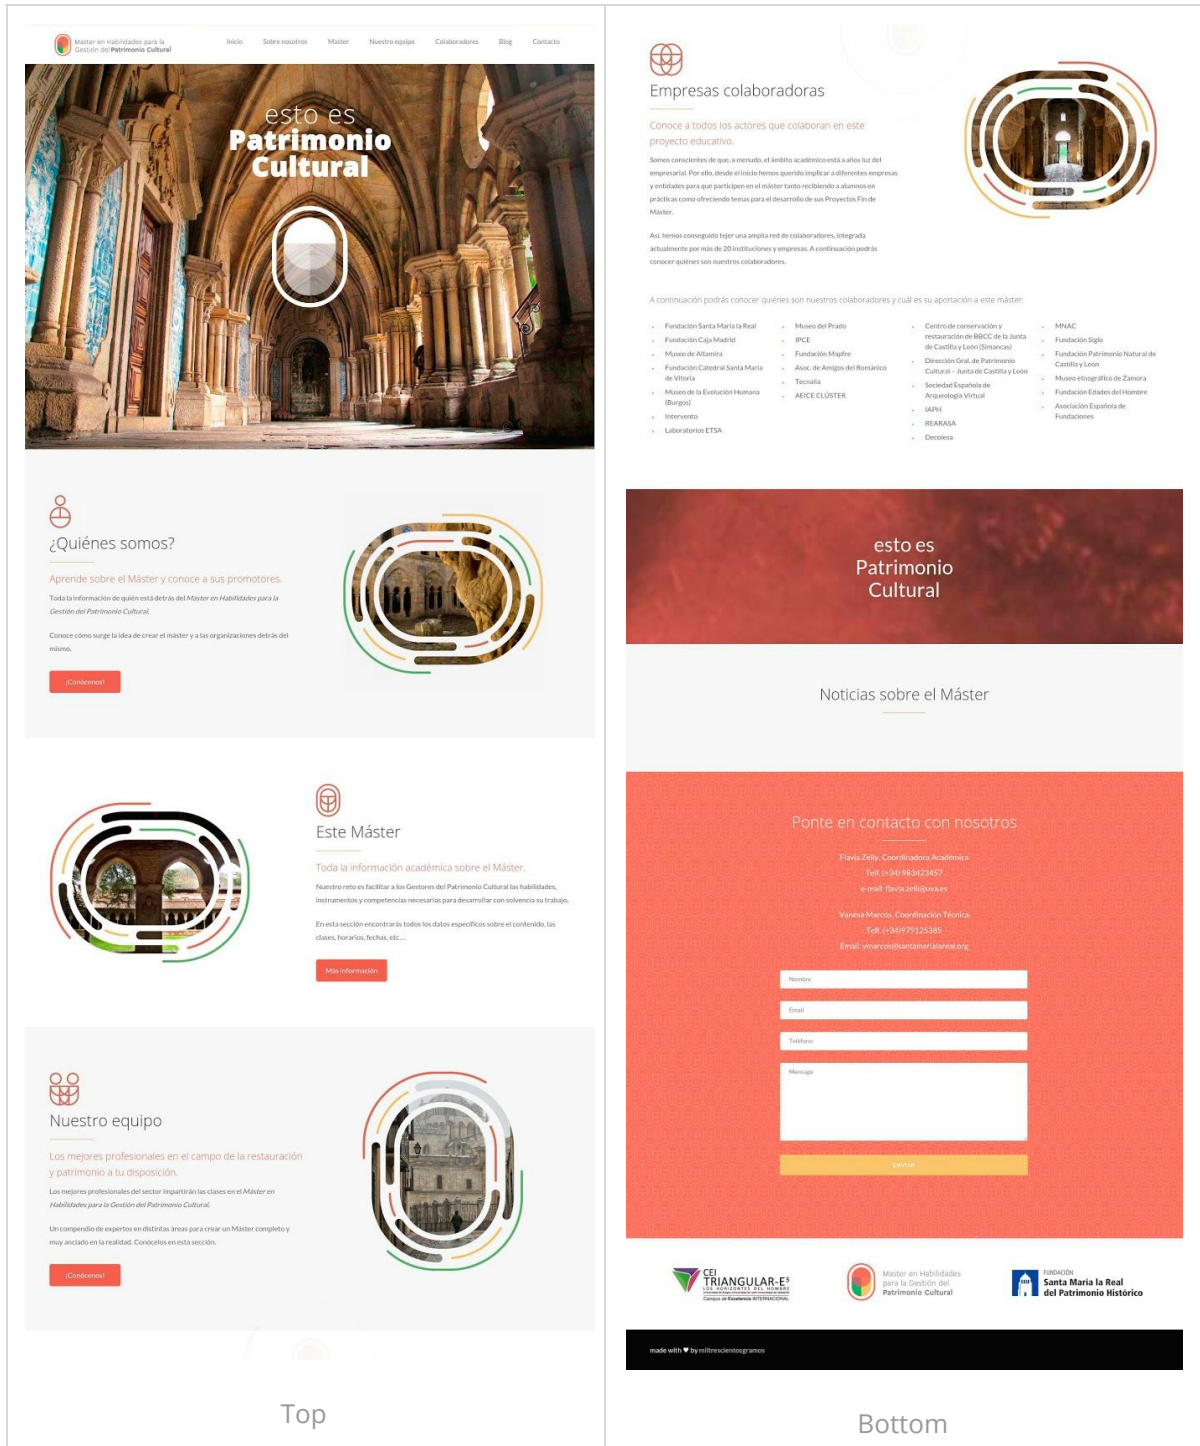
Master en Habilidades para la Gestión del Patrimonio Cultural

Inicio Sobre nosotros Master Nuestro equipo Colaboradores Blog Contacto

esto es
Patrimonio Cultural

¿Quiénes somos?

Aprende sobre el Máster y conoce a sus promotores.

Toda la información de quién está detrás del Master en Habilidades para la Gestión del Patrimonio Cultural.

Conoce cómo surge la idea de crear el máster y a las organizaciones detrás del mismo.

¡Conócenos!

Este Máster

Toda la información académica sobre el Máster.

Nuestro reto es facilitar a los Gestores del Patrimonio Cultural las habilidades, instrumentos y competencias necesarias para desarrollar con solvencia su trabajo.

En esta sección encontrarás todos los datos específicos sobre el contenido, las clases, horarios, fechas, etc...

Más información

Nuestro equipo

Los mejores profesionales en el campo de la restauración y patrimonio a tu disposición.

Los mejores profesionales del sector impartirán las clases en el Master en Habilidades para la Gestión del Patrimonio Cultural.

Un compendio de expertos en distintas áreas para crear un Máster completo y muy anclado en la realidad. Conócelos en esta sección.

¡Conócenos!

Top

Empresas colaboradoras

Conoce a todos los actores que colaboran en este proyecto educativo.

Somos conscientes de que, a menudo, el ámbito académico está a años luz del empresarial. Por ello, desde el inicio hemos querido implicar a diferentes empresas y entidades para que participen en el máster tanto recibiendo a alumnos en prácticas como ofreciendo temas para el desarrollo de sus Proyectos Fin de Máster.

Así, hemos conseguido tejer una amplia red de colaboradores, integrada actualmente por más de 20 instituciones y empresas. A continuación podrás conocer quiénes son nuestros colaboradores.

A continuación podrás conocer quiénes son nuestros colaboradores y cuál es su aportación a este máster:

- Fundación Santa María la Real
- Fundación Caja Madrid
- Museo de Altamira
- Fundación Catedral Santa María de Vitoria
- Museo de la Evolución Humana (Burgos)
- Intervento
- Laboratorios ETSA

- Museo del Prado
- IPCE
- Fundación Mapfre
- Asoc. de Amigos del Románico
- Tecnalia
- AEICE CLÚSTER

- Centro de conservación y restauración de BBCC de la Junta de Castilla y León (Simancas)
- Dirección Gral. de Patrimonio Cultural – Junta de Castilla y León
- Sociedad Española de Arqueología Virtual
- IAPH
- REARASA
- Decolesa

- MNAC
- Fundación Siglo
- Fundación Patrimonio Natural de Castilla y León
- Museo etnográfico de Zamora
- Fundación Edades del Hombre
- Asociación Española de Fundaciones

esto es
Patrimonio
Cultural

Noticias sobre el Máster

Ponte en contacto con nosotros

Flavia Zelly, Coordinadora Académica
Telf. (+34) 983423457
e-mail: flavia.zelli@uva.es

Vanesa Marcos, Coordinación Técnica
Telf. (+34)979125385
Email: vmarcos@santamarialareal.org

Nombre
Email
Teléfono
Mensaje

ENVIAR

CEI TRIANGULAR-E³ LOS HORIZONTES DEL HOMBRE Campus de Excelencia INTERNACIONAL

Master en Habilidades para la Gestión del Patrimonio Cultural

FUNDACIÓN Santa María la Real del Patrimonio Histórico

made with ♥ by miltrescientosgramos

Bottom